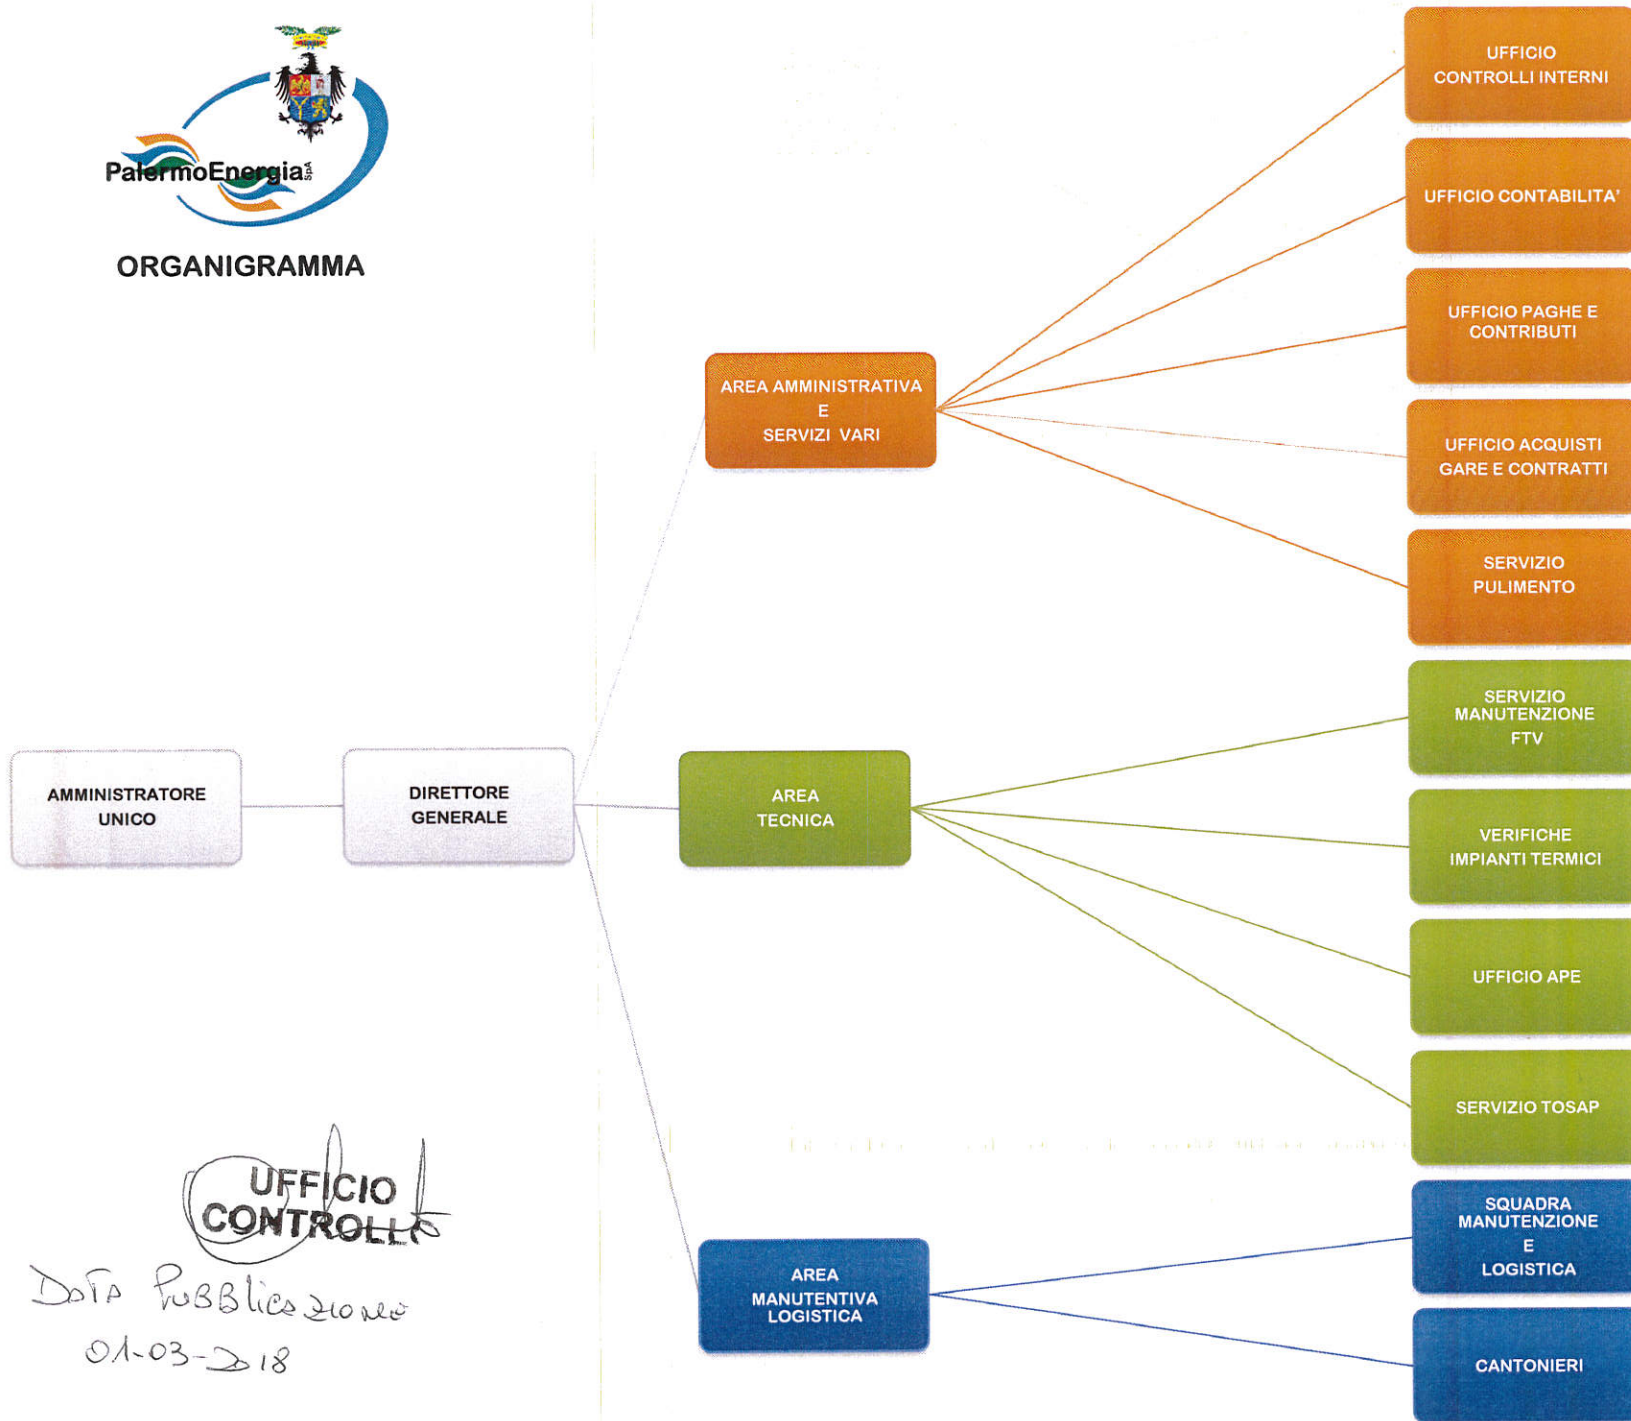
PalermoEnergia SpA

ORGANIGRAMMA

AMMINISTRATORE UNICO

DIRETTORE GENERALE

AREA AMMINISTRATIVA E SERVIZI VARI

UFFICIO CONTROLLI INTERNI

UFFICIO CONTABILITA'

UFFICIO PAGHE E CONTRIBUTI

UFFICIO ACQUISTI GARE E CONTRATTI

SERVIZIO PULIMENTO

AREA TECNICA

SERVIZIO MANUTENZIONE FTV

VERIFICHE IMPIANTI TERMICI

UFFICIO APE

SERVIZIO TOSAP

AREA MANUTENTIVA LOGISTICA

SQUADRA MANUTENZIONE E LOGISTICA

CANTONIERI

UFFICIO CONTROLLI

Data Pubblicazione 01-03-2018